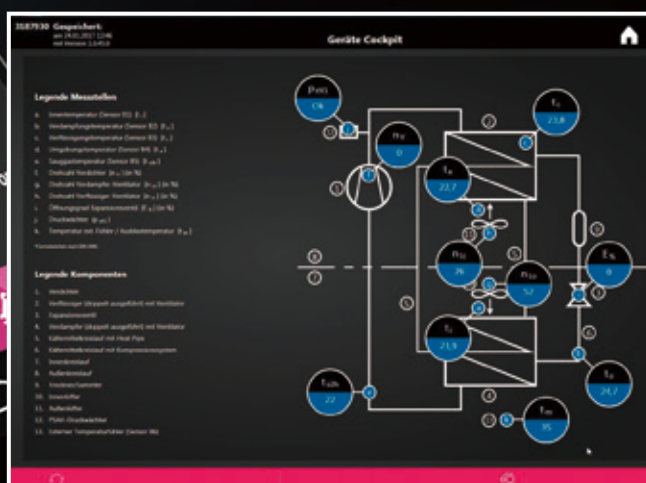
3187930 Gespeichert:
am 24.01.2017 12:46
mit Version 1.0.45.0

Geräte Cockpit

Legende Messstellen

a. Innentemperatur (Sensor B1) [t_i]
b. Verdampfungstemperatur (Sensor B2) [t_o]
c. Verflüssigungstemperatur (Sensor B3) [t_c]
d. Umgebungstemperatur (Sensor B4) [t_u]
e. Sauggastemperatur (Sensor B5) [t_oh]
f. Drehzahl Verdichter [n_V] (in %)
g. Drehzahl Verdampfer Ventilator [n_O] (in %)
h. Drehzahl Verflüssiger Ventilator [n_C] (in %)
i. Öffnungsgrad Expansionsventil [E_V] (in %)
j. Druckwächter [p_HD]
k. Temperatur mit Fühler / Auslösetemperatur [t_m]

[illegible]

Legende Komponenten

1. Verdichter
2. Verflüssiger (doppelt ausgeführt) mit Ventilator
3. Expansionsventil
4. Verdampfer (doppelt ausgeführt) mit Ventilator
5. Kältemittelkreislauf mit Heat Pipe
6. Kältemittelkreislauf mit Kompressionssystem
7. Innenkreislauf
8. Außenkreislauf
9. Filter/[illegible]
10. Innenlüfter
11. Außenlüfter
12. PSAH-Druckwächter
13. Externer Temperaturfühler (Sensor B6)

$p_{HD}$
Ok
$n_V$
0
$t_c$
23,8
$t_u$
22,7
$n_C$
26
$n_O$
52
$E_V$
0
$t_i$
21,9
$t_{oh}$
22
$t_o$
24,7
$t_m$
35